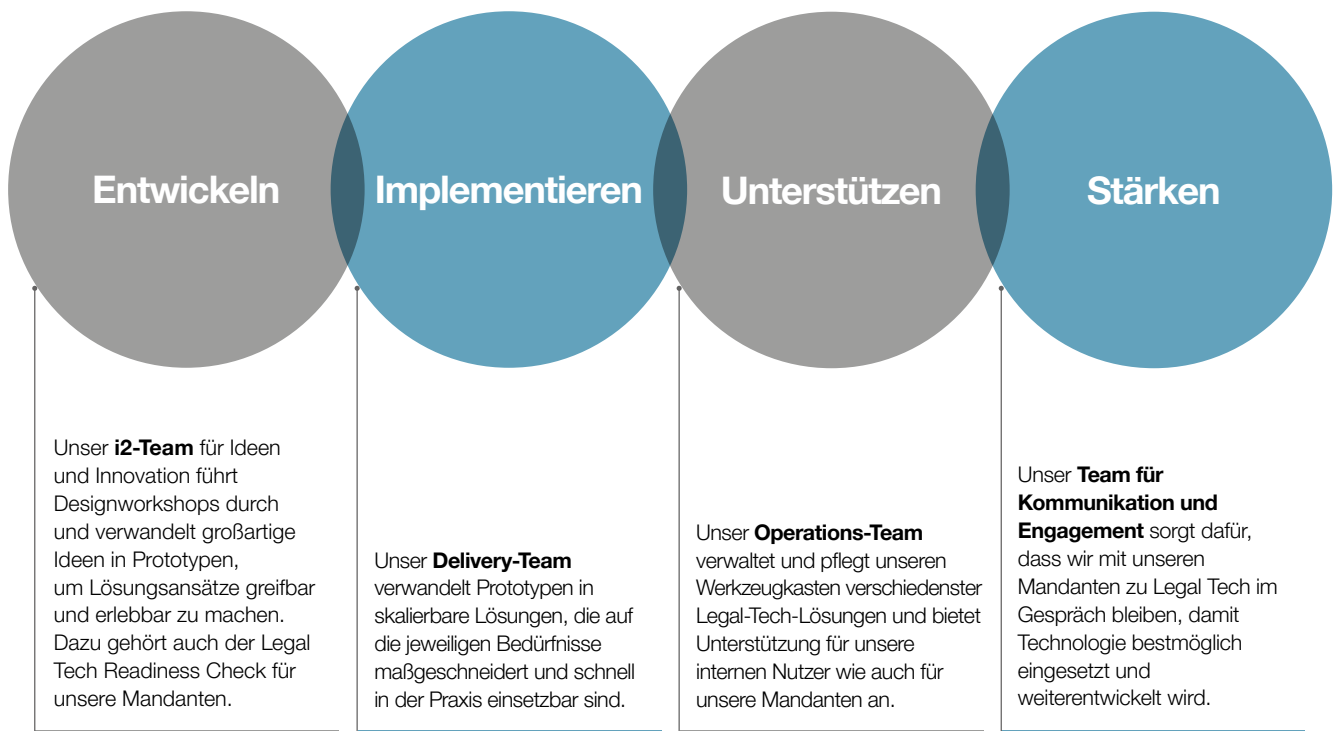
Entwickeln

Implementieren

Unterstützen

Stärken

Unser **i2-Team** für Ideen und Innovation führt Designworkshops durch und verwandelt großartige Ideen in Prototypen, um Lösungsansätze greifbar und erlebbar zu machen. Dazu gehört auch der Legal Tech Readiness Check für unsere Mandanten.

Unser **Delivery-Team** verwandelt Prototypen in skalierbare Lösungen, die auf die jeweiligen Bedürfnisse maßgeschneidert und schnell in der Praxis einsetzbar sind.

Unser **Operations-Team** verwaltet und pflegt unseren Werkzeugkasten verschiedenster Legal-Tech-Lösungen und bietet Unterstützung für unsere internen Nutzer wie auch für unsere Mandanten an.

Unser **Team für Kommunikation und Engagement** sorgt dafür, dass wir mit unseren Mandanten zu Legal Tech im Gespräch bleiben, damit Technologie bestmöglich eingesetzt und weiterentwickelt wird.